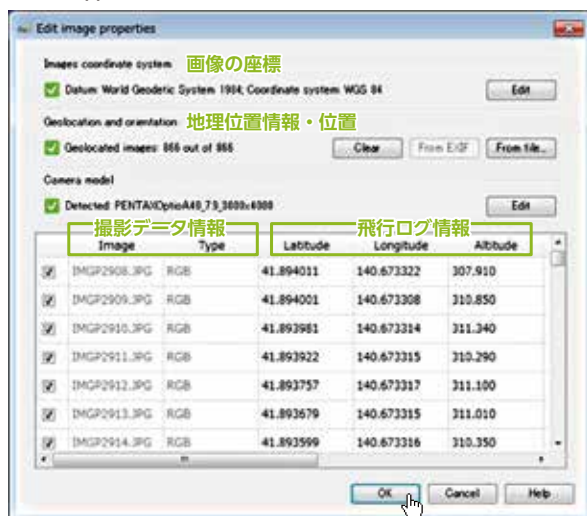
Edit image properties

Images coordinate system 画像の座標

Datum: World Geodetic System 1984; Coordinate system: WGS 84

Edit

Geolocation and orientation 地理位置情報・位置

Geolocated images: 866 out of 866

Clear

From EXIF

From file...

Camera model

Detected: PENTAXOptioA40_7.9_3000x4000

Edit

撮影データ情報

飛行ログ情報

| | Image | Type | Latitude | Longitude | Altitude |
|---|---|---|---|---|---|
| ☑ | IMGP2908.JPG | RGB | 41.894011 | 140.673322 | 307.910 |
| ☑ | IMGP2909.JPG | RGB | 41.894001 | 140.673308 | 310.850 |
| ☑ | IMGP2910.JPG | RGB | 41.893981 | 140.673314 | 311.340 |
| ☑ | IMGP2911.JPG | RGB | 41.893922 | 140.673315 | 310.290 |
| ☑ | IMGP2912.JPG | RGB | 41.893757 | 140.673317 | 311.100 |
| ☑ | IMGP2913.JPG | RGB | 41.893679 | 140.673325 | 311.910 |
| ☑ | IMGP2914.JPG | RGB | 41.893599 | 140.673316 | 310.350 |

OK

Cancel

Help